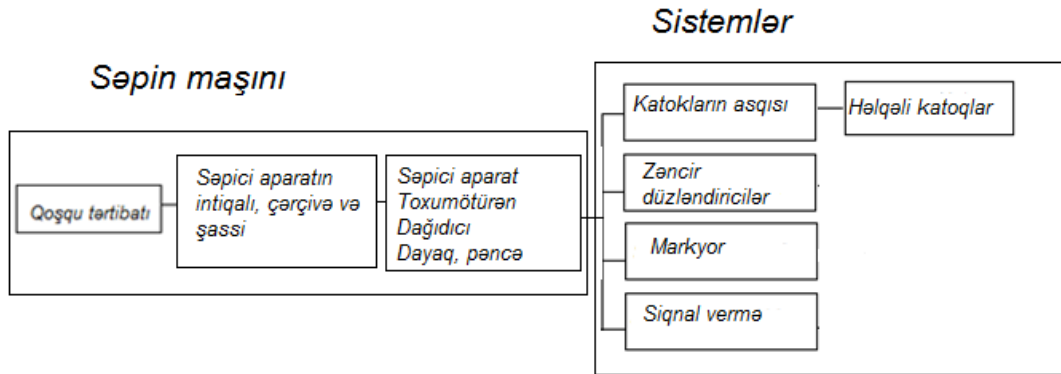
Sistemlər

Səpin maşını

Qoşqu tərtibatı

Səpici aparatın intiqalı, çərçivə və şassi

Səpici aparat
Toxumötürən
Dağıdıcı
Dayaq, pəncə

Katokların asqısı

Həlqəli katoqlar

Zəncir düzləndiricilər

Markyor

Siqnal vermə